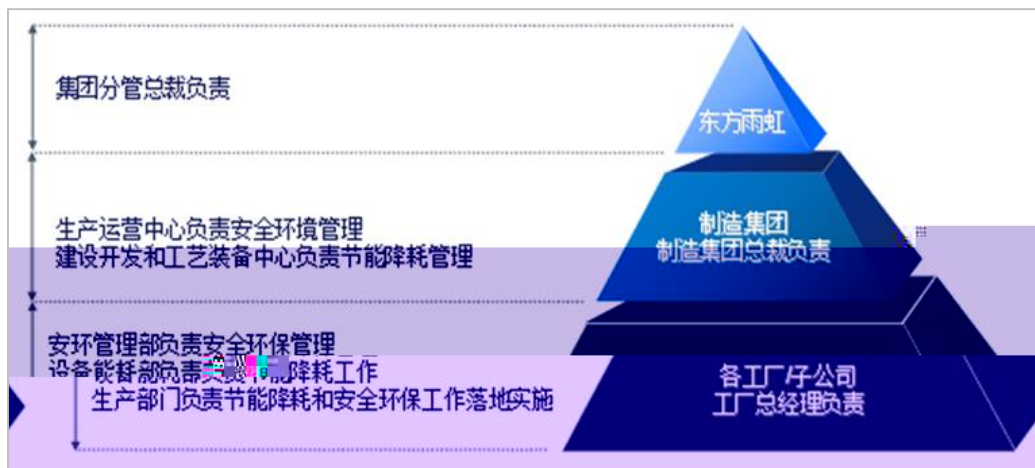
集团分管总裁负责

东方雨虹

生产运营中心负责安全环境管理
建设开发和工艺装备中心负责节能降耗管理

制造集团
制造集团总裁负责

安环管理部负责安全环保管理
设备能督部负责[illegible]节能降耗工作
生产部门负责节能降耗和安全环保工作落地实施

各工厂/子公司
工厂总经理负责